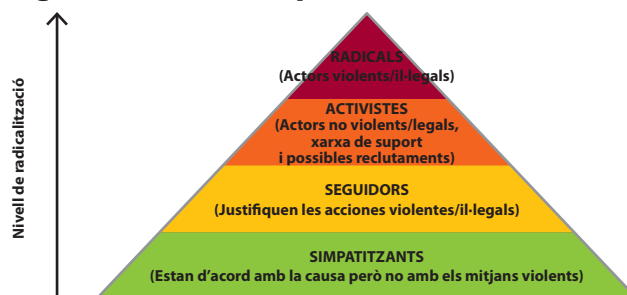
Nivell de radicalització

RADICALS
(Actors violents/il·legals)

ACTIVISTES
(Actors no violents/legals, xarxa de suport i possibles reclutaments)

SEGUIDORS
(Justifiquen les accions violentes/il·legals)

SIMPATITZANTS
(Estan d'acord amb la causa però no amb els mitjans violents)